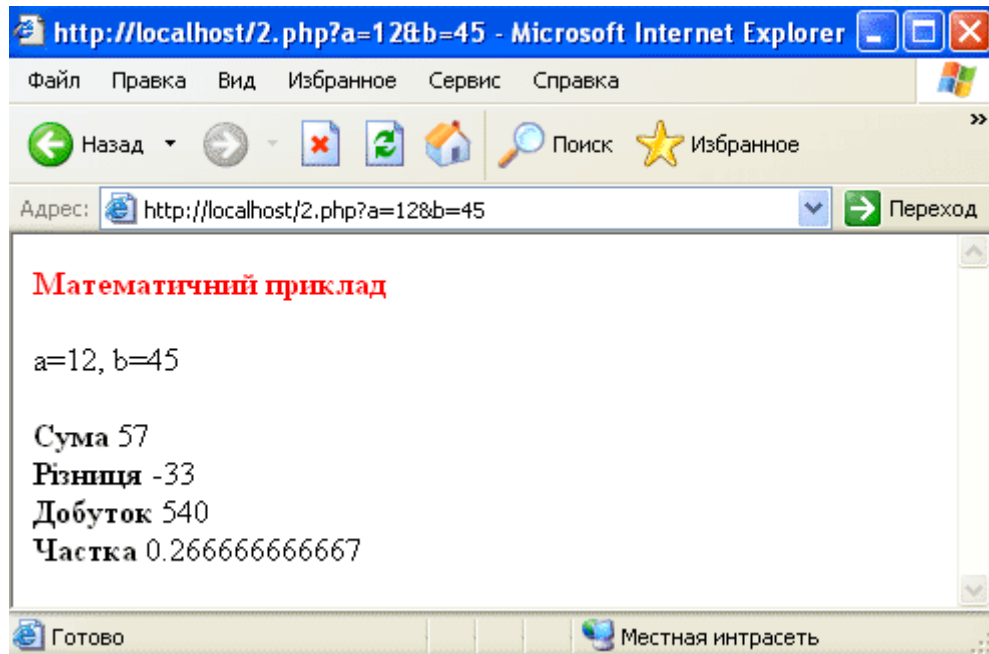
http://localhost/2.php?a=12&b=45 - Microsoft Internet Explorer

Файл Правка Вид Избранное Сервис Справка

Назад Поиск Избранное

Адрес: http://localhost/2.php?a=12&b=45 Переход

Математичний приклад

a=12, b=45

Сума 57
Різниця -33
Добуток 540
Частка 0.266666666667

Готово Местная интрасеть